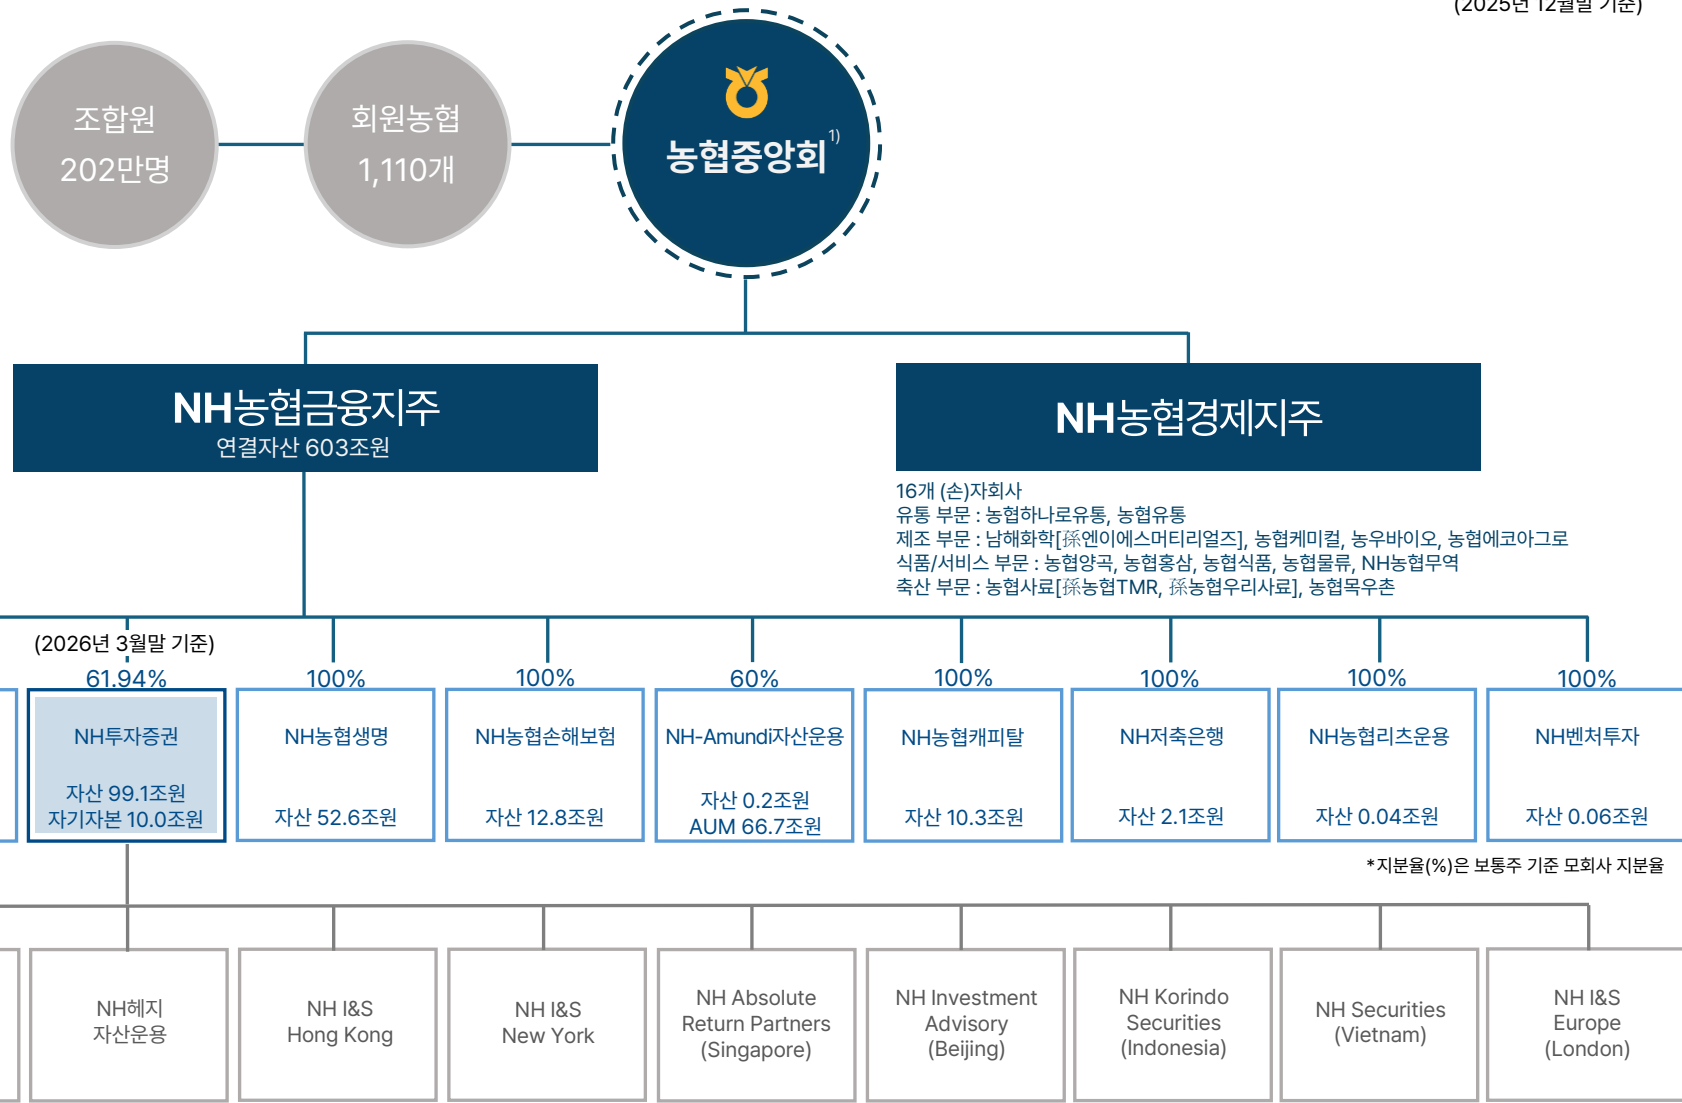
(2025년 12월말 기준)

조합원
202만명

회원농협
1,110개

농협중앙회$^{1)}$

NH농협금융지주
연결자산 603조원

NH농협경제지주

16개 (손)자회사
유통 부문 : 농협하나로유통, 농협유통
제조 부문 : 남해화학[孫엔이에스머티리얼즈], 농협케미컬, 농우바이오, 농협에코아그로
식품/서비스 부문 : 농협양곡, 농협홍삼, 농협식품, 농협물류, NH농협무역
축산 부문 : 농협사료[孫농협TMR, 孫농협우리사료], 농협목우촌

(2026년 3월말 기준)

| 61.94% | 100% | 100% | 60% | 100% | 100% | 100% | 100% |
|---|---|---|---|---|---|---|---|
| NH투자증권<br>자산 99.1조원<br>자기자본 10.0조원 | NH농협생명<br>자산 52.6조원 | NH농협손해보험<br>자산 12.8조원 | NH-Amundi자산운용<br>자산 0.2조원<br>AUM 66.7조원 | NH농협캐피탈<br>자산 10.3조원 | NH저축은행<br>자산 2.1조원 | NH농협리츠운용<br>자산 0.04조원 | NH벤처투자<br>자산 0.06조원 |

*지분율(%)은 보통주 기준 모회사 지분율

NH헤지 자산운용

NH I&S Hong Kong

NH I&S New York

NH Absolute Return Partners (Singapore)

NH Investment Advisory (Beijing)

NH Korindo Securities (Indonesia)

NH Securities (Vietnam)

NH I&S Europe (London)